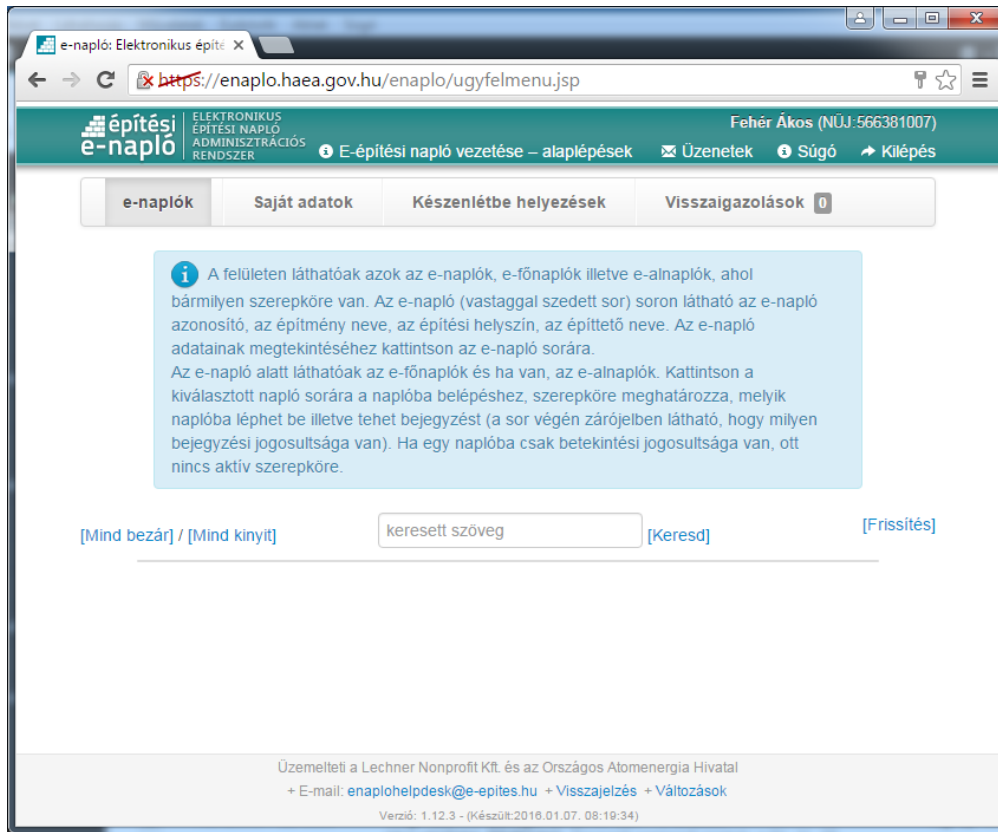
e-napló: Elektronikus építé ×

https://enaplo.haea.gov.hu/enaplo/ugyfelmenu.jsp

építési e-napló | ELEKTRONIKUS ÉPÍTÉSI NAPLÓ ADMINISZTRÁCIÓS RENDSZER

Fehér Ákos (NÜJ:566381007)

E-építési napló vezetése – alaplépések   Üzenetek   Súgó   Kilépés

e-naplók | Saját adatok | Készenlétbe helyezések | Visszaigazolások 0

A felületen láthatóak azok az e-naplók, e-főnaplók illetve e-alnaplók, ahol bármilyen szerepköre van. Az e-napló (vastaggal szedett sor) soron látható az e-napló azonosító, az építmény neve, az építési helyszín, az építtető neve. Az e-napló adatainak megtekintéséhez kattintson az e-napló sorára.
Az e-napló alatt láthatóak az e-főnaplók és ha van, az e-alnaplók. Kattintson a kiválasztott napló sorára a naplóba belépéshez, szerepköre meghatározza, melyik naplóba léphet be illetve tehet bejegyzést (a sor végén zárójelben látható, hogy milyen bejegyzési jogosultsága van). Ha egy naplóba csak betekintési jogosultsága van, ott nincs aktív szerepköre.

[Mind bezár] / [Mind kinyit]   keresett szöveg   [Keresd]   [Frissítés]

Üzemelteti a Lechner Nonprofit Kft. és az Országos Atomenergia Hivatal
+ E-mail: enaplohelpdesk@e-epites.hu + Visszajelzés + Változások
Verzió: 1.12.3 - (Készült:2016.01.07. 08:19:34)